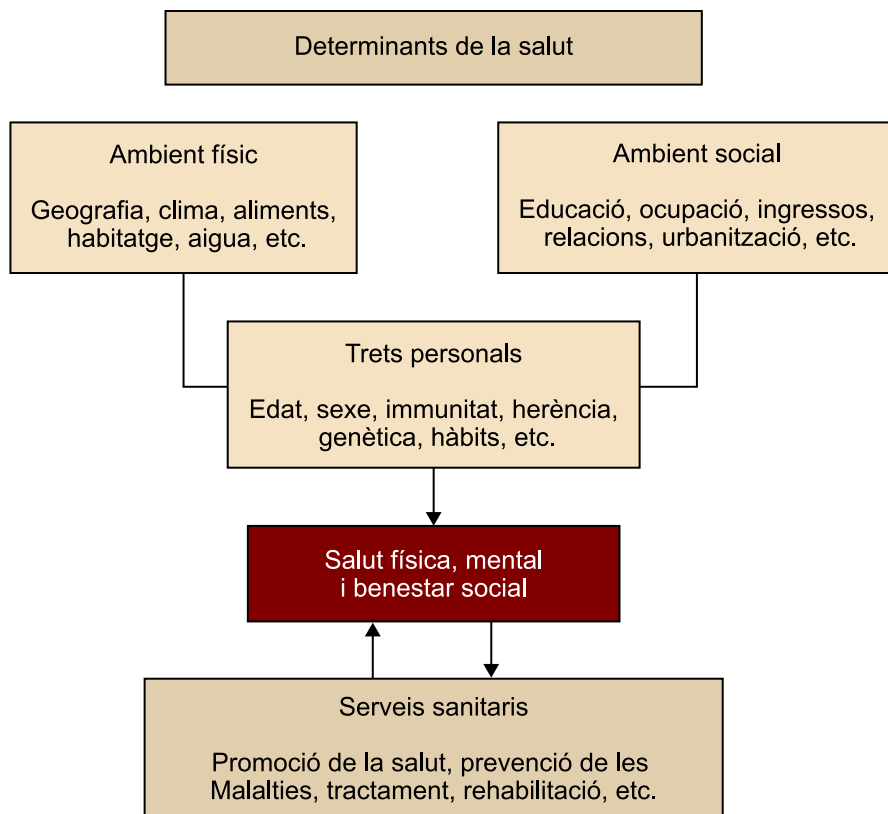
Determinants de la salut

Ambient físic

Geografia, clima, aliments, habitatge, aigua, etc.

Ambient social

Educació, ocupació, ingressos, relacions, urbanització, etc.

Trets personals

Edat, sexe, immunitat, herència, genètica, hàbits, etc.

Salut física, mental i benestar social

Serveis sanitaris

Promoció de la salut, prevenció de les Malalties, tractament, rehabilitació, etc.